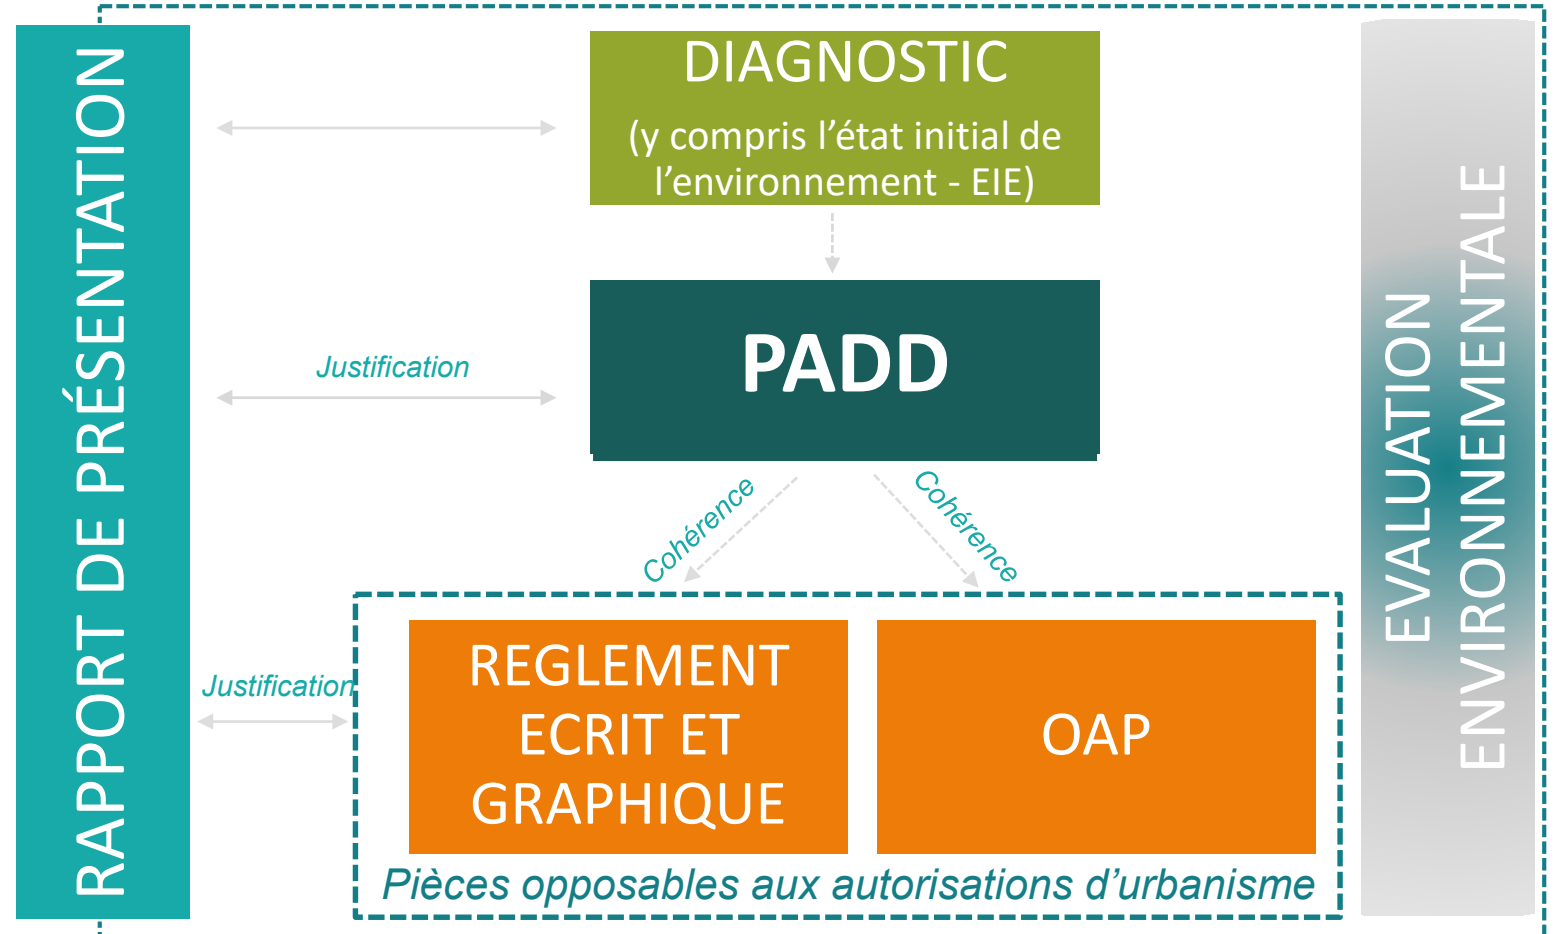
RAPPORT DE PRÉSENTATION

DIAGNOSTIC

(y compris l'état initial de l'environnement - EIE)

Justification

PADD

Cohérence

Cohérence

Justification

REGLEMENT ECRIT ET GRAPHIQUE

OAP

Pièces opposables aux autorisations d'urbanisme

EVALUATION ENVIRONNEMENTALE